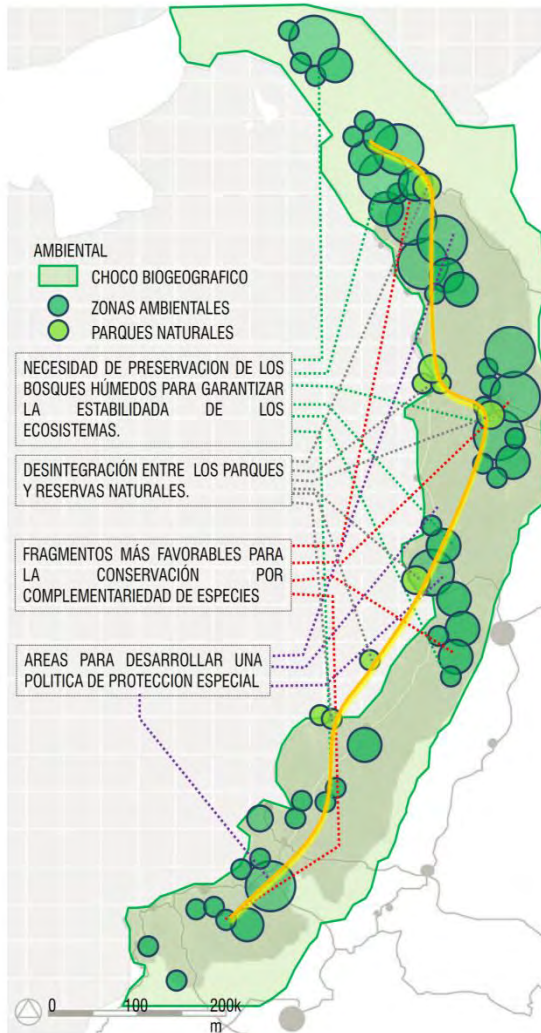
AMBIENTAL

CHOCO BIOGEOGRAFICO

ZONAS AMBIENTALES

PARQUES NATURALES

NECESIDAD DE PRESERVACION DE LOS BOSQUES HÚMEDOS PARA GARANTIZAR LA ESTABILIDADA DE LOS ECOSISTEMAS.

DESINTEGRACIÓN ENTRE LOS PARQUES Y RESERVAS NATURALES.

FRAGMENTOS MÁS FAVORABLES PARA LA CONSERVACIÓN POR COMPLEMENTARIEDAD DE ESPECIES

AREAS PARA DESARROLLAR UNA POLITICA DE PROTECCION ESPECIAL

0 100 200km